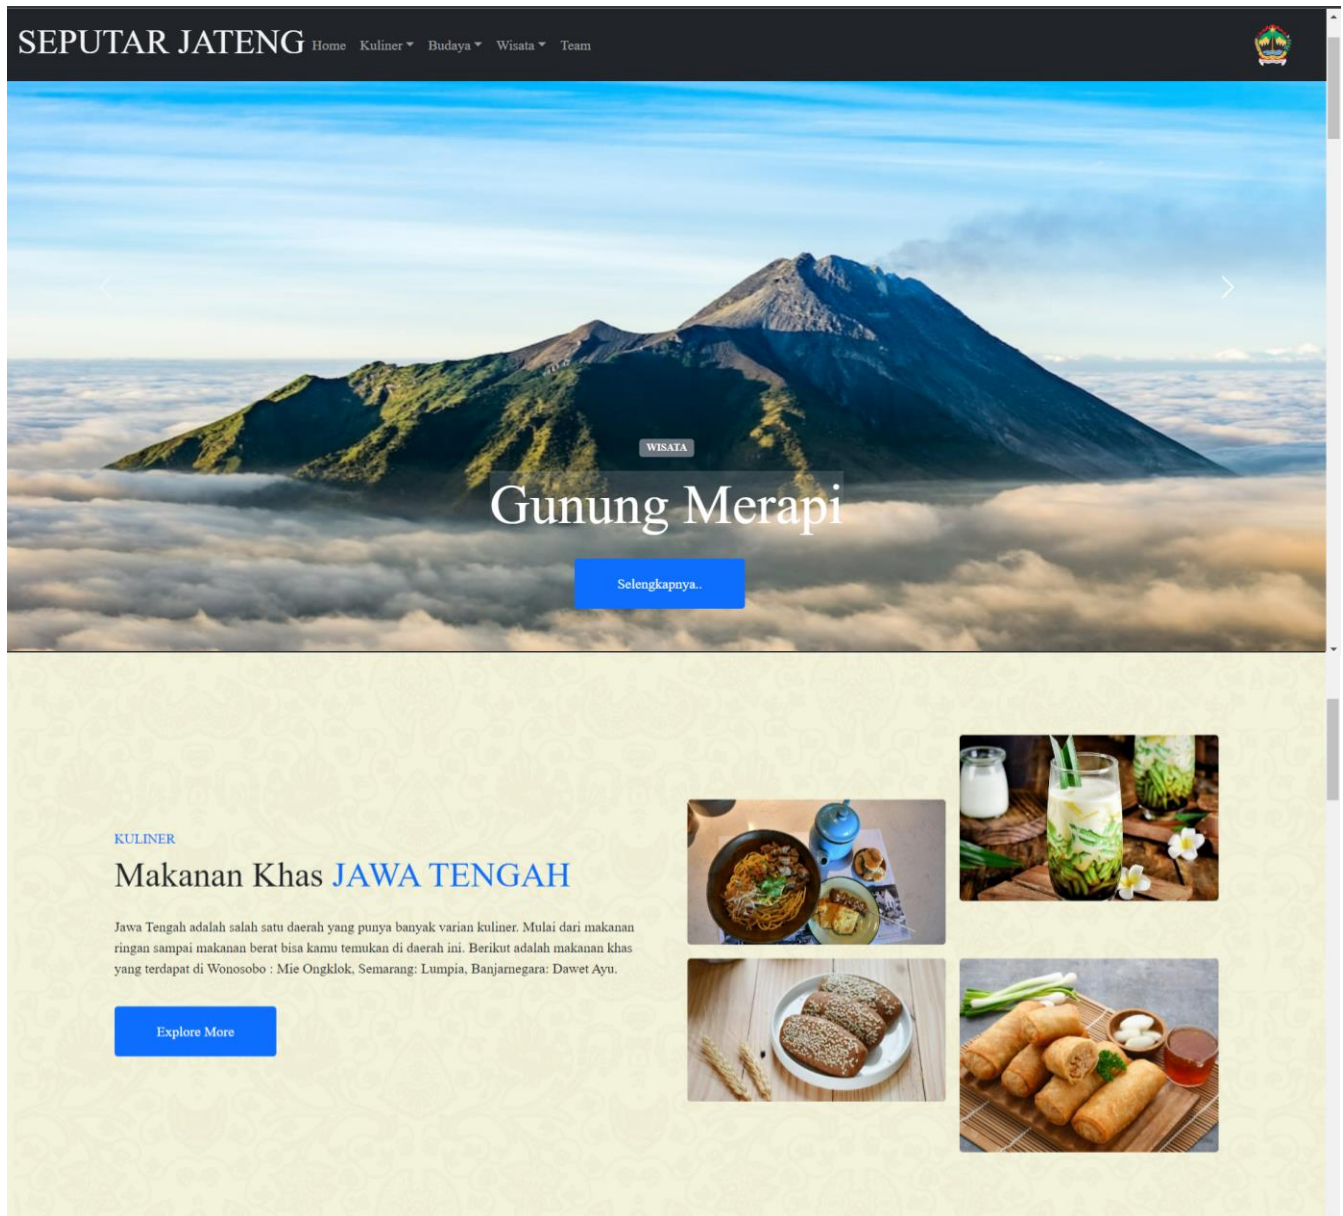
SEPUTAR JATENG Home Kuliner Budaya Wisata Team

WISATA

Gunung Merapi

Selengkapnya..

KULINER

Makanan Khas JAWA TENGAH

Jawa Tengah adalah salah satu daerah yang punya banyak varian kuliner. Mulai dari makanan ringan sampai makanan berat bisa kamu temukan di daerah ini. Berikut adalah makanan khas yang terdapat di Wonosobo : Mie Ongklok, Semarang: Lumpia, Banjarnegara: Dawet Ayu.

Explore More